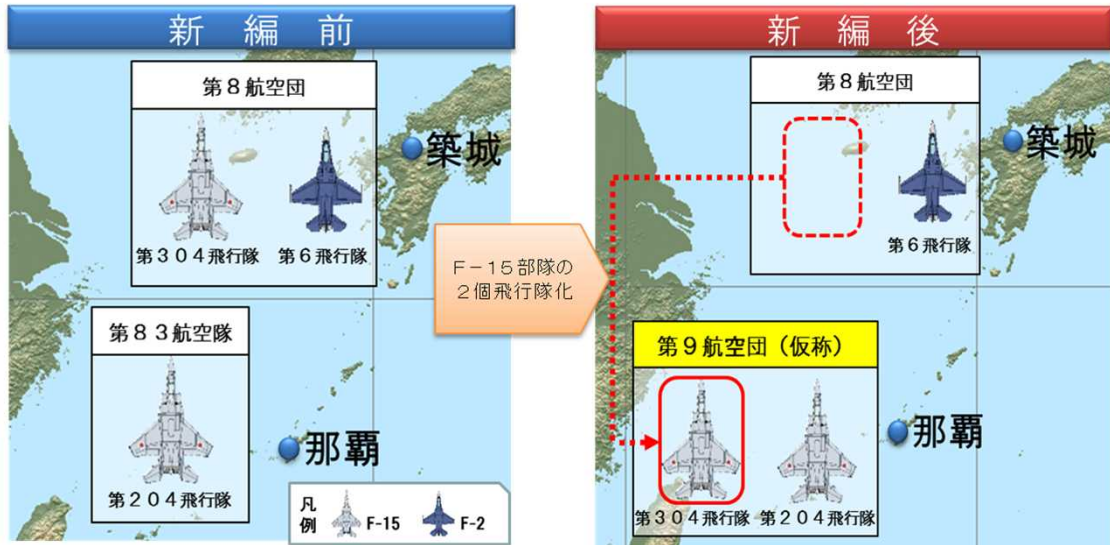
新　編　前

第８航空団

第３０４飛行隊　第６飛行隊

築城

第８３航空隊

第２０４飛行隊

那覇

凡例　F-15　F-2

F－15部隊の２個飛行隊化

新　編　後

第８航空団

第６飛行隊

築城

第９航空団（仮称）

那覇

第３０４飛行隊　第２０４飛行隊